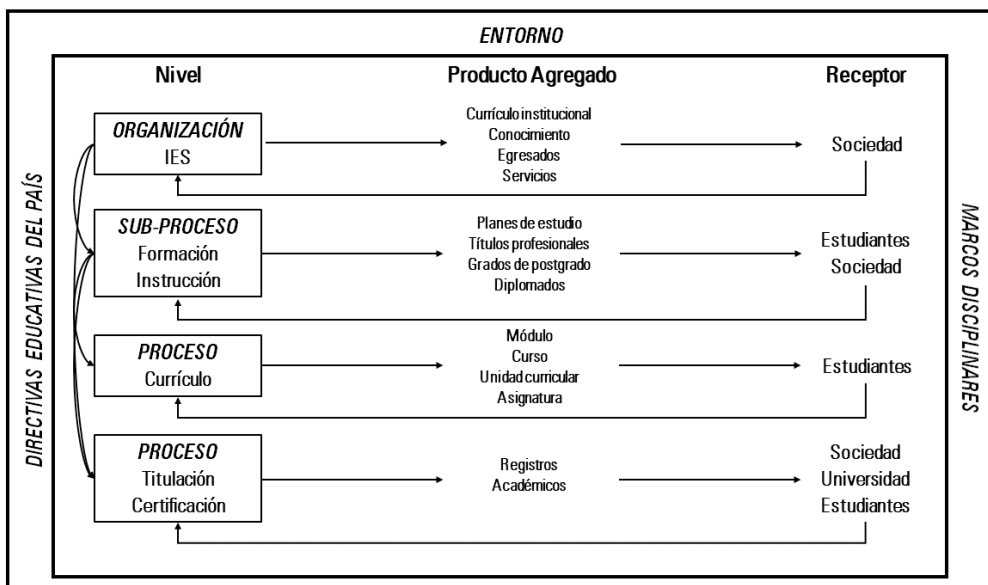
ENTORNO

DIRECTIVAS EDUCATIVAS DEL PAÍS

MARCOS DISCIPLINARES

| Nivel | Producto Agregado | Receptor |
|---|---|---|
| ORGANIZACIÓN IES | Currículo institucional Conocimiento Egresados Servicios | Sociedad |
| SUB-PROCESO Formación Instrucción | Planes de estudio Títulos profesionales Grados de postgrado Diplomados | Estudiantes Sociedad |
| PROCESO Currículo | Módulo Curso Unidad curricular Asignatura | Estudiantes |
| PROCESO Titulación Certificación | Registros Académicos | Sociedad Universidad Estudiantes |